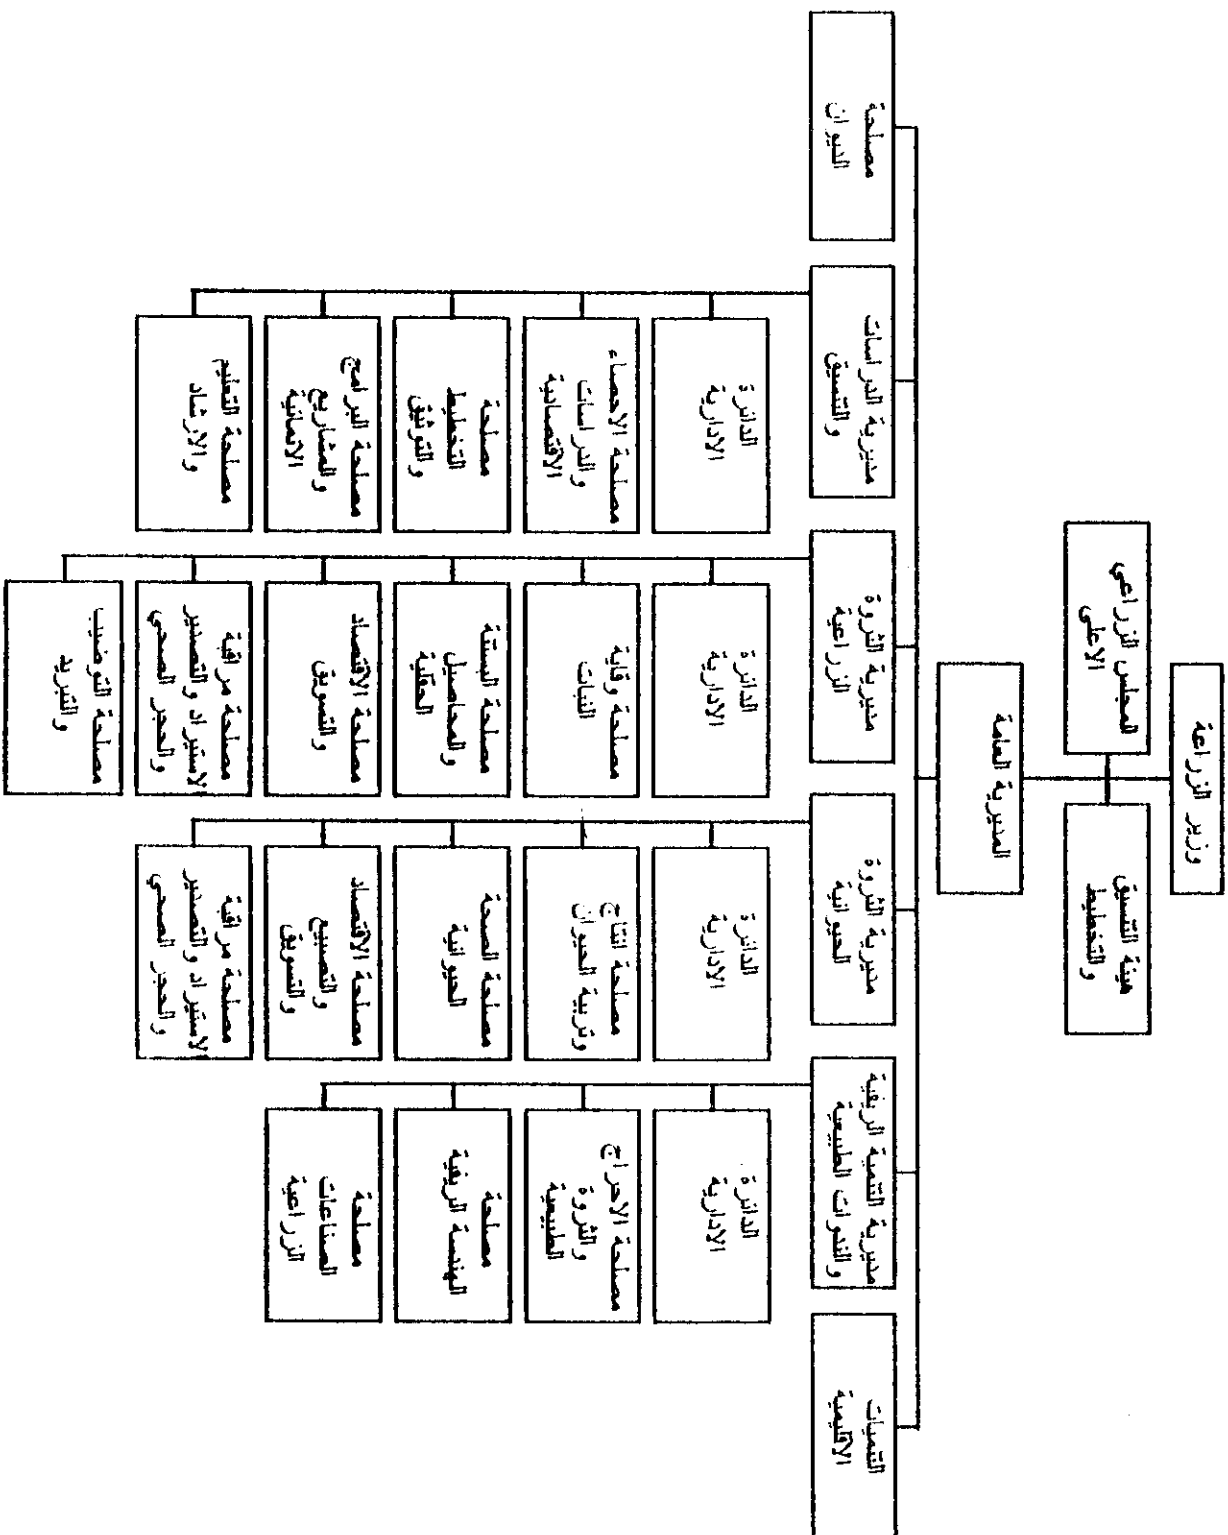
وزير الزراعة

المجلس الزراعي الأعلى

هيئة التنسيق والتخطيط

المديرية العامة

مصلحة الديوان

مديرية الدراسات والتنسيق

الدائرة الإدارية

مصلحة الإحصاء والدراسات الإقتصادية

مصلحة التخطيط والتوثيق

مصلحة البرامج والمشاريع الإنمائية

مصلحة التعليم والإرشاد

مديرية الثروة الزراعية

الدائرة الإدارية

مصلحة وقاية النبات

مصلحة البستنة والمحاصيل الحقلية

مصلحة الإقتصاد والتسويق

مصلحة مراقبة الإستيراد والتصدير والحجر الصحي

مصلحة الترخيص والتبريد

مديرية الثروة الحيوانية

الدائرة الإدارية

مصلحة الإنتاج وتربية الحيوان

مصلحة الصحة الحيوانية

مصلحة الإقتصاد والتصنيع والتسويق

مصلحة مراقبة الإستيراد والتصدير والحجر الصحي

مديرية التنمية الريفية والثروات الطبيعية

الدائرة الإدارية

مصلحة الأحراج والثروة الطبيعية

مصلحة الهندسة الريفية

مصلحة الصناعات الزراعية

التعاونيات الإقليمية